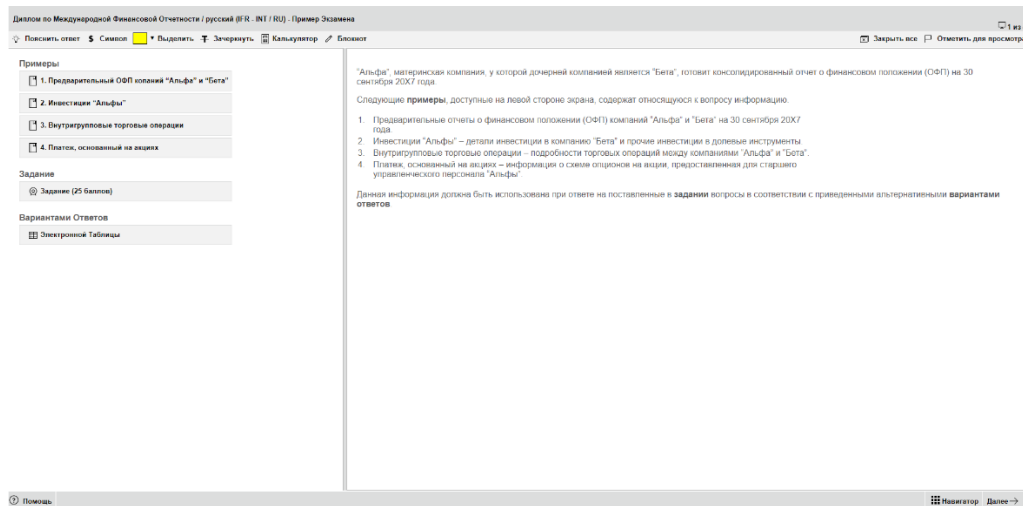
Диплом по Международной Финансовой Отчетности / русский (IFR - INT / RU) - Пример Экзамена

1 из

Пояснить ответ $ Символ Выделить Зачеркнуть Калькулятор Блокнот

Закрыть все Отметить для просмотра

Примеры

1. Предварительный ОФП компаний "Альфа" и "Бета"

2. Инвестиции "Альфы"

3. Внутригрупповые торговые операции

4. Платеж, основанный на акциях

Задание

Задание (25 баллов)

Вариантами Ответов

Электронной Таблицы

"Альфа", материнская компания, у которой дочерней компанией является "Бета", готовит консолидированный отчет о финансовом положении (ОФП) на 30 сентября 20X7 года.

Следующие примеры, доступные на левой стороне экрана, содержат относящуюся к вопросу информацию.

1. Предварительные отчеты о финансовом положении (ОФП) компаний "Альфа" и "Бета" на 30 сентября 20X7 года
2. Инвестиции "Альфы" – детали инвестиции в компанию "Бета" и прочие инвестиции в долевые инструменты
3. Внутригрупповые торговые операции – подробности торговых операций между компаниями "Альфа" и "Бета".
4. Платеж, основанный на акциях – информация о схеме опционов на акции, предоставленная для старшего управленческого персонала "Альфы"

Данная информация должна быть использована при ответе на поставленные в задании вопросы в соответствии с приведенными альтернативными вариантами ответов

Помощь

Навигатор Далее